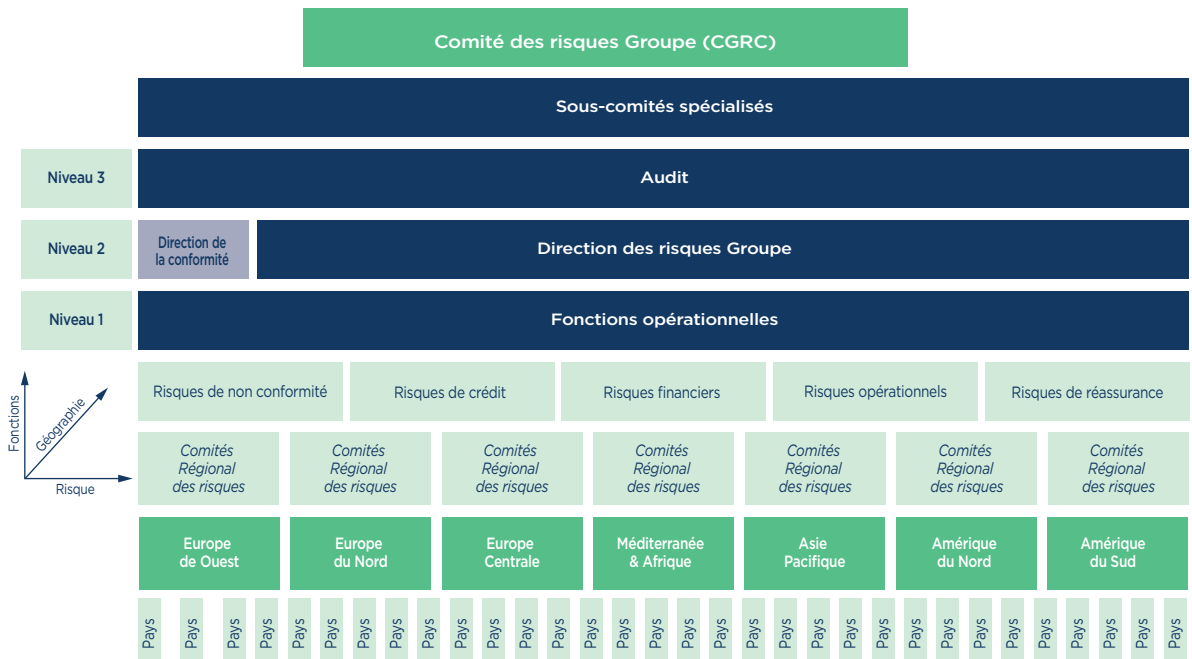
Comité des risques Groupe (CGRC)

Sous-comités spécialisés

Niveau 3

Audit

Niveau 2

Direction de la conformité

Direction des risques Groupe

Niveau 1

Fonctions opérationnelles

Fonctions

Géographie

Risque

Risques de non conformité

Risques de crédit

Risques financiers

Risques opérationnels

Risques de réassurance

Comités Régional des risques

Comités Régional des risques

Comités Régional des risques

Comités Régional des risques

Comités Régional des risques

Comités Régional des risques

Comités Régional des risques

Europe de Ouest

Europe du Nord

Europe Centrale

Méditerranée & Afrique

Asie Pacifique

Amérique du Nord

Amérique du Sud

Pays Pays Pays Pays Pays Pays Pays Pays Pays Pays Pays Pays Pays Pays Pays Pays Pays Pays Pays Pays Pays Pays Pays Pays Pays Pays Pays Pays Pays Pays Pays Pays Pays Pays Pays